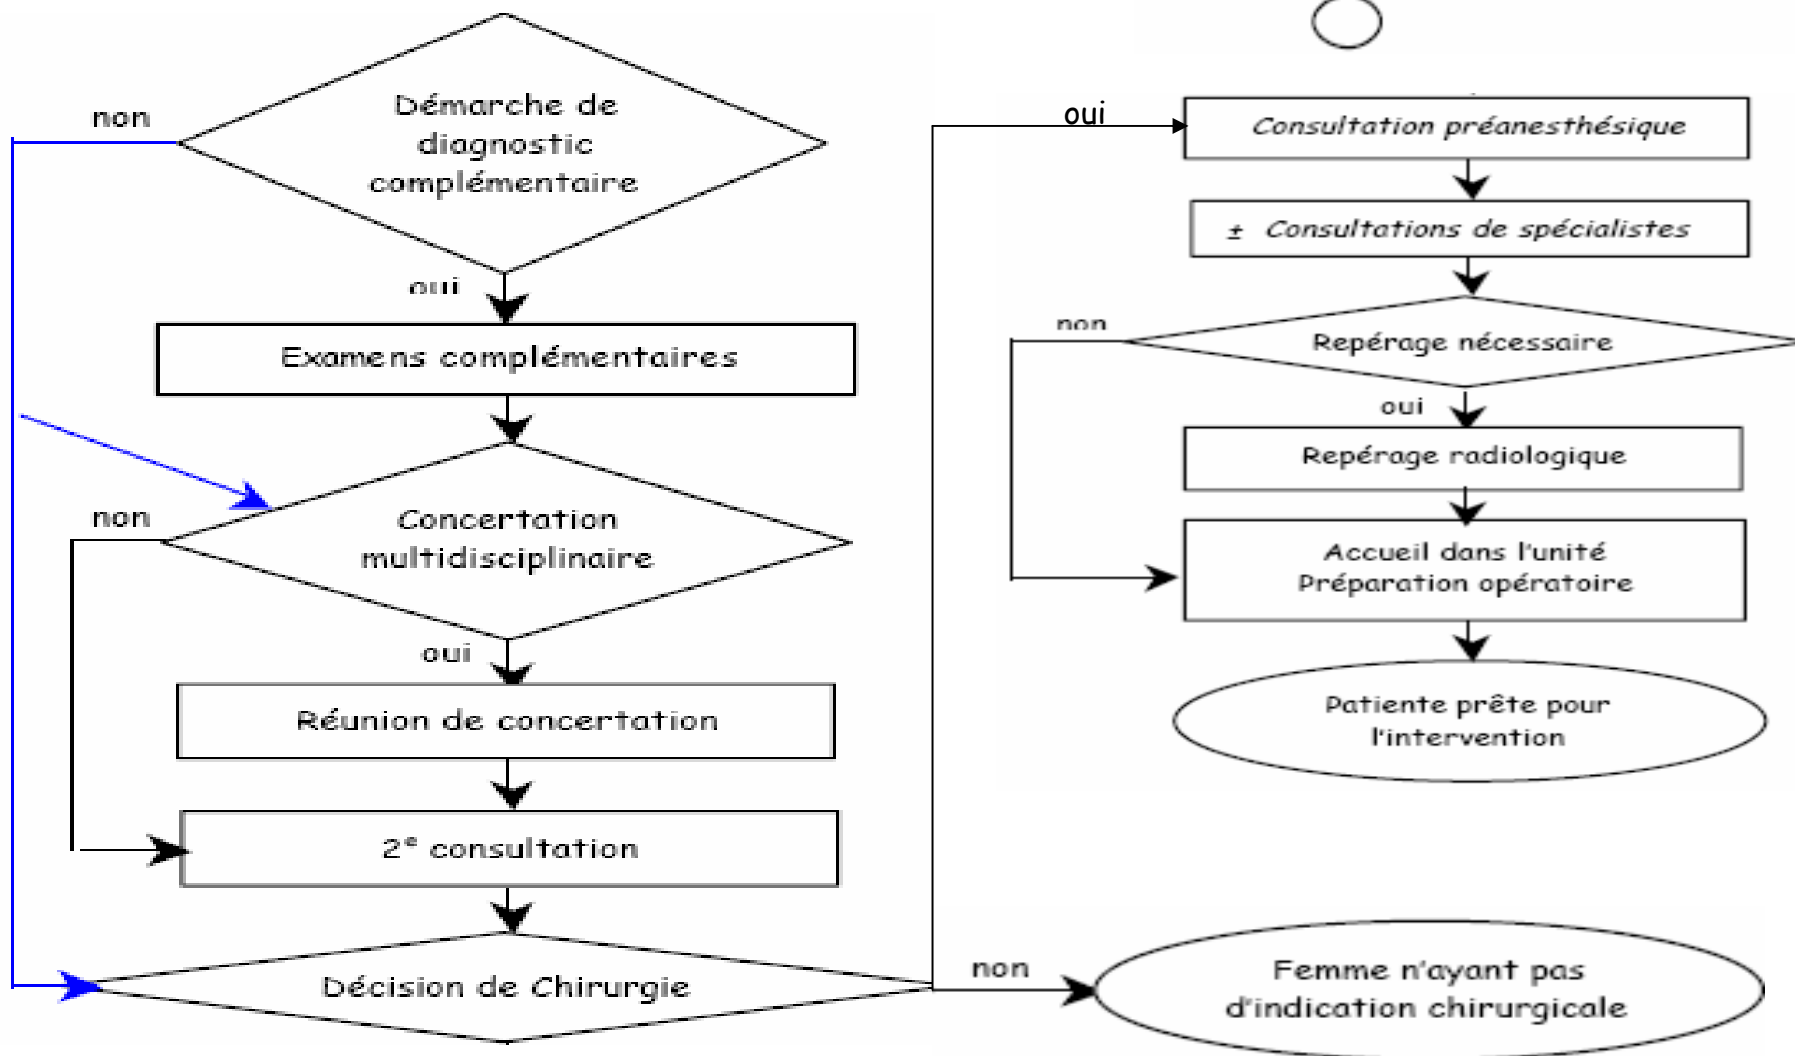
non

Démarche de diagnostic complémentaire

oui

Examens complémentaires

non

Concertation multidisciplinaire

oui

Réunion de concertation

2$^e$ consultation

Décision de Chirurgie

oui

Consultation préanesthésique

± Consultations de spécialistes

non

Repérage nécessaire

oui

Repérage radiologique

Accueil dans l'unité
Préparation opératoire

Patiente prête pour l'intervention

non

Femme n'ayant pas d'indication chirurgicale